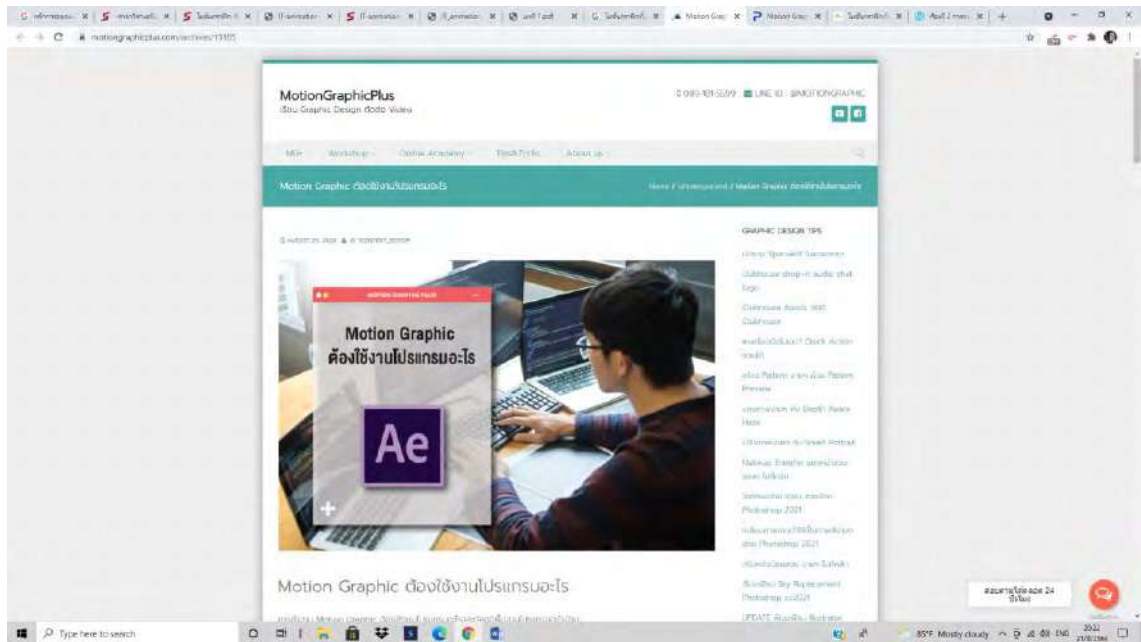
Motion Grap ×

motiongraphicplus.com/archives/13105

MotionGraphicPlus
เรียน Graphic Design ตัดต่อ Video

099-181-5599 LINE ID : @MOTIONGRAPHIC

MGP Workshop Online Academy Tips&Tricks About us

Motion Graphic ต้องใช้งานโปรแกรมอะไร

Home / Uncategorized / Motion Graphic ต้องใช้งานโปรแกรมอะไร

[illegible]

MOTION GRAPHIC PLUS

Motion Graphic
ต้องใช้งานโปรแกรมอะไร

Ae

GRAPHIC DESIGN TIPS

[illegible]

Motion Graphic ต้องใช้งานโปรแกรมอะไร

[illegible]

Type here to search

85°F Mostly cloudy ENG 20:22